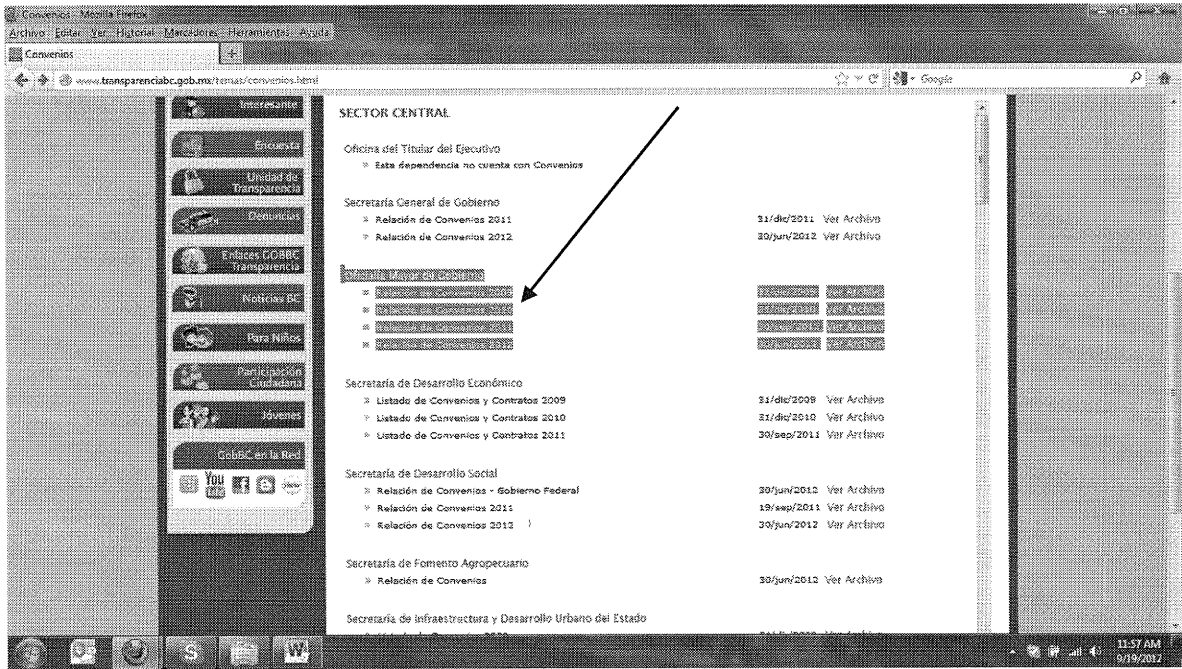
Convenios - Mozilla Firefox
Archivo Editar Ver Historial Marcadores Herramientas Ayuda
Convenios
www.transparenciabc.gob.mx/temas/convenios.html
Google

Interesante
Encuesta
Unidad de Transparencia
Denuncias
Enlaces GOBBC Transparencia
Noticias BC
Para Niños
Participación Ciudadana
Jóvenes
GobBC en la Red
You Tube

SECTOR CENTRAL

Oficina del Titular del Ejecutivo
» Esta dependencia no cuenta con Convenios

Secretaría General de Gobierno
» Relación de Convenios 2011 31/dic/2011 Ver Archivo
» Relación de Convenios 2012 30/jun/2012 Ver Archivo

Oficialía Mayor de Gobierno
» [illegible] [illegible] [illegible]
» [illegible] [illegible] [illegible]
» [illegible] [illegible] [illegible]
» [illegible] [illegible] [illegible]

Secretaría de Desarrollo Económico
» Listado de Convenios y Contratos 2009 31/dic/2009 Ver Archivo
» Listado de Convenios y Contratos 2010 31/dic/2010 Ver Archivo
» Listado de Convenios y Contratos 2011 30/sep/2011 Ver Archivo

Secretaría de Desarrollo Social
» Relación de Convenios - Gobierno Federal 30/jun/2012 Ver Archivo
» Relación de Convenios 2011 19/sep/2011 Ver Archivo
» Relación de Convenios 2012 30/jun/2012 Ver Archivo

Secretaría de Fomento Agropecuario
» Relación de Convenios 30/jun/2012 Ver Archivo

Secretaría de Infraestructura y Desarrollo Urbano del Estado

11:57 AM
9/19/2012